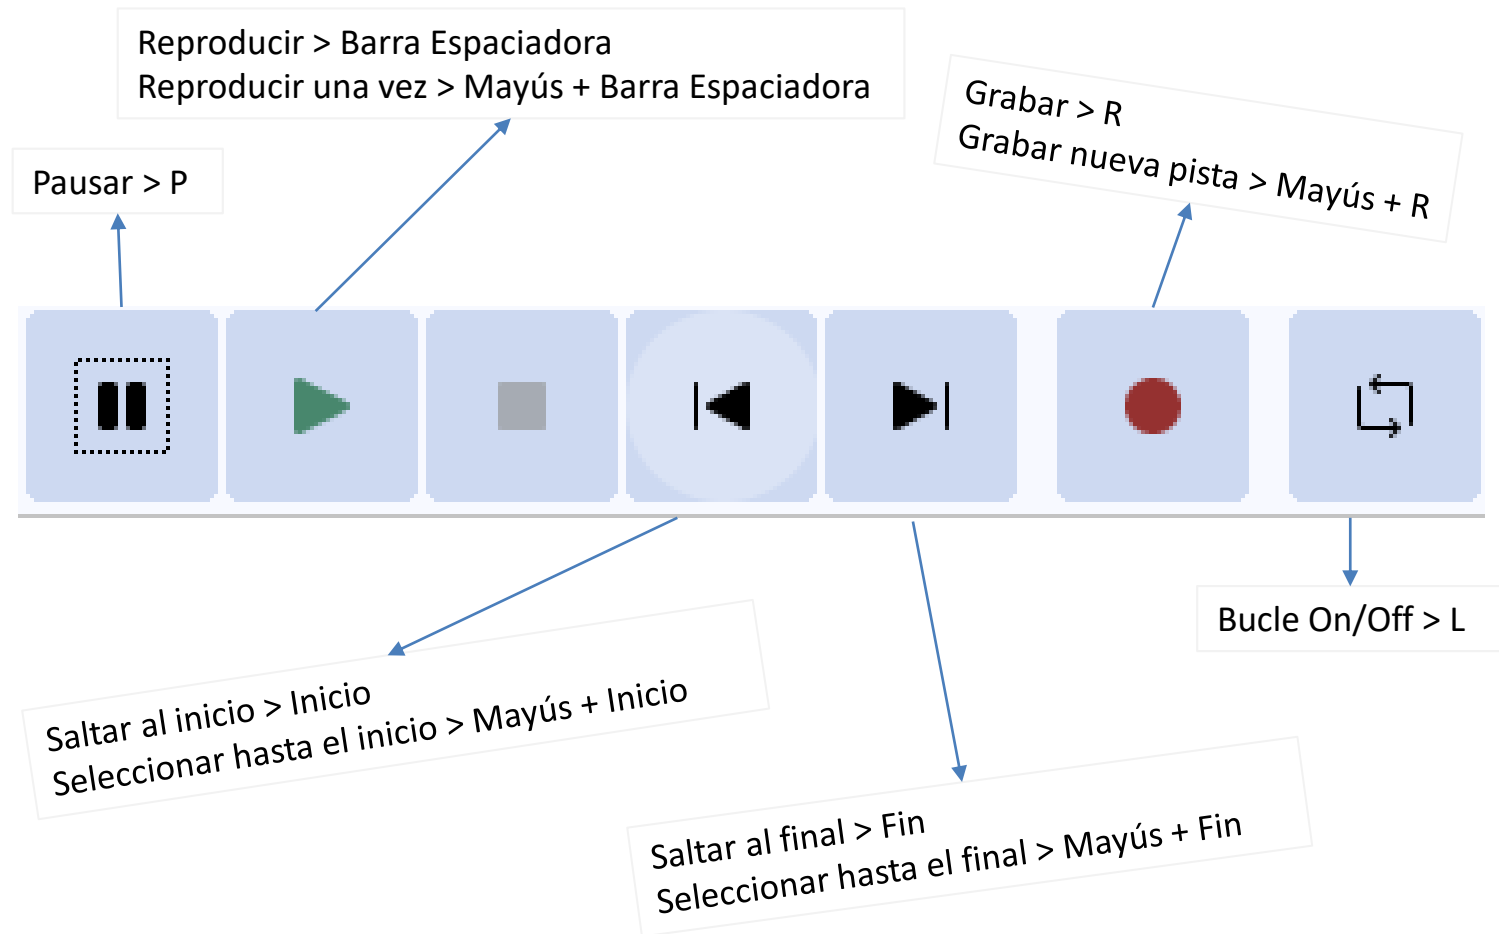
Reproducir > Barra Espaciadora
Reproducir una vez > Mayús + Barra Espaciadora

Grabar > R
Grabar nueva pista > Mayús + R

Pausar > P

Bucle On/Off > L

Saltar al inicio > Inicio
Seleccionar hasta el inicio > Mayús + Inicio

Saltar al final > Fin
Seleccionar hasta el final > Mayús + Fin